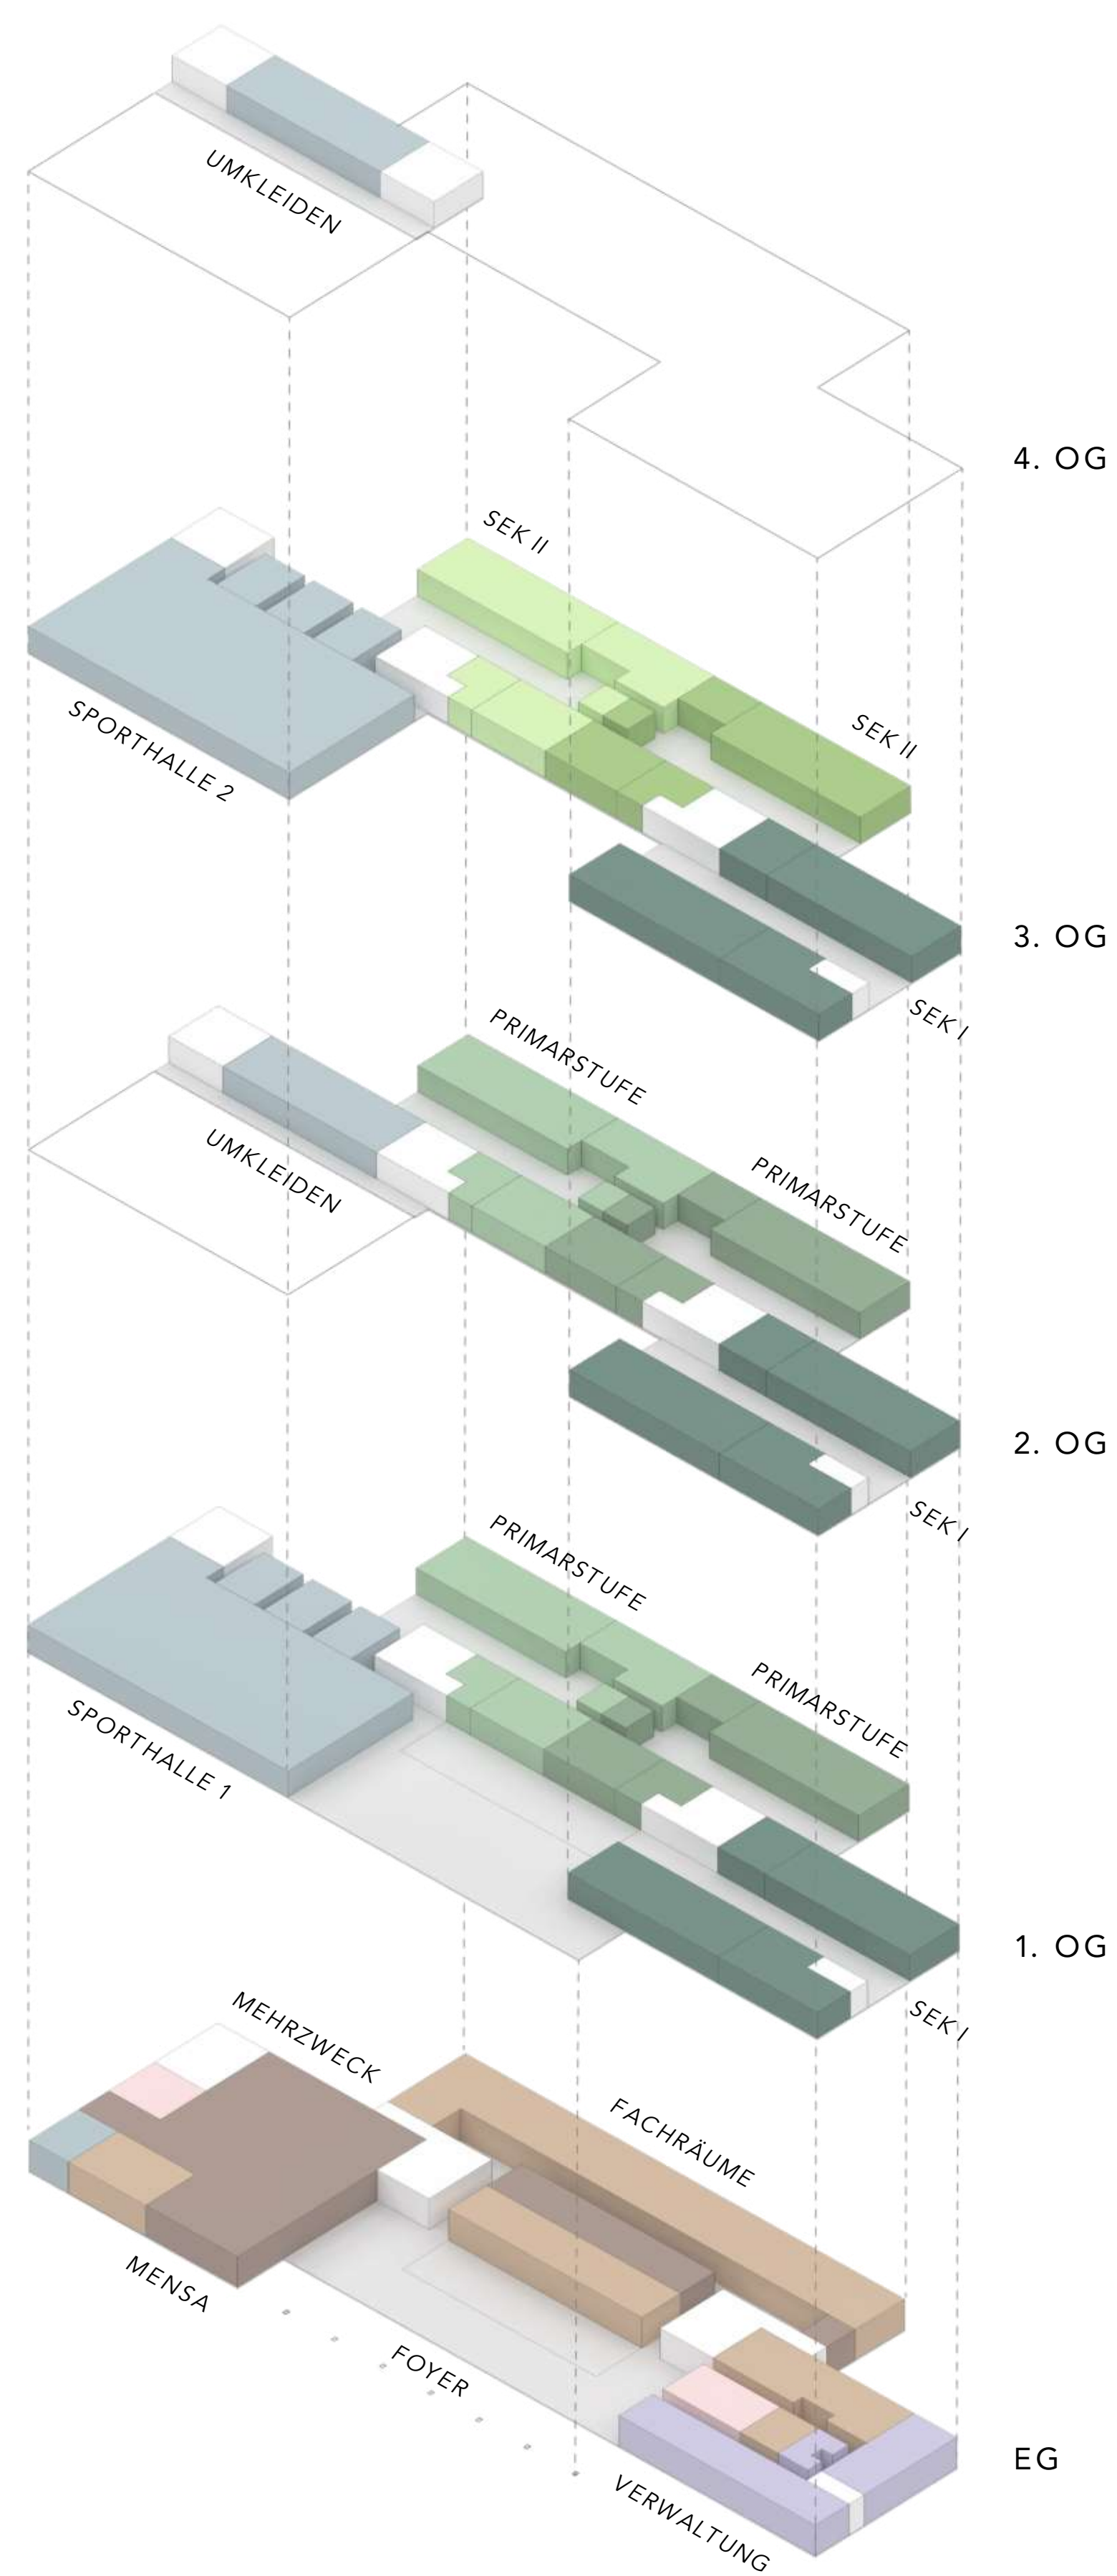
UMKLEIDEN

4. OG

SEK II

SPORTHALLE 2

SEK II

3. OG

SEK I

PRIMARSTUFE

UMKLEIDEN

PRIMARSTUFE

2. OG

SEK I

PRIMARSTUFE

SPORTHALLE 1

PRIMARSTUFE

1. OG

SEK I

MEHRZWECK

FACHRÄUME

MENSA

FOYER

EG

VERWALTUNG